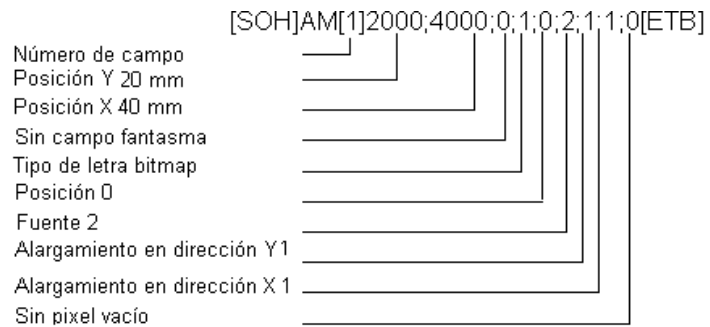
[SOH]AM[1]2000;4000;0;1;0;2;1;1;0[ETB]

Número de campo
Posición Y 20 mm
Posición X 40 mm
Sin campo fantasma
Tipo de letra bitmap
Posición 0
Fuente 2
Alargamiento en dirección Y 1
Alargamiento en dirección X 1
Sin pixel vacío